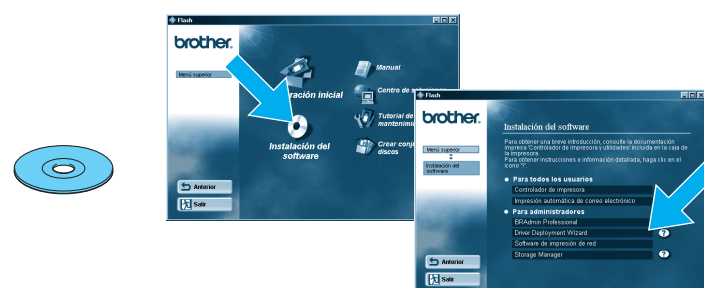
Flash

brother.

Menú superior

ración inicial

Manual

Centro de s

Tutorial de mantenimi

Instalación del software

Crear conj discos

Anterior

Salir

Flash

brother.

Menú superior

Instalación del software

Instalación del software

Para obtener una breve introducción, consulte la documentación impresa "Controlador de impresora y utilidades" incluida en la caja de la impresora.
Para obtener instrucciones e información detallada, haga clic en el icono "?".

● Para todos los usuarios

Controlador de impresora

Impresión automática de correo electrónico

● Para administradores

BRAdmin Professional

Driver Deployment Wizard

Software de impresión de red

Storage Manager

Anterior

Salir